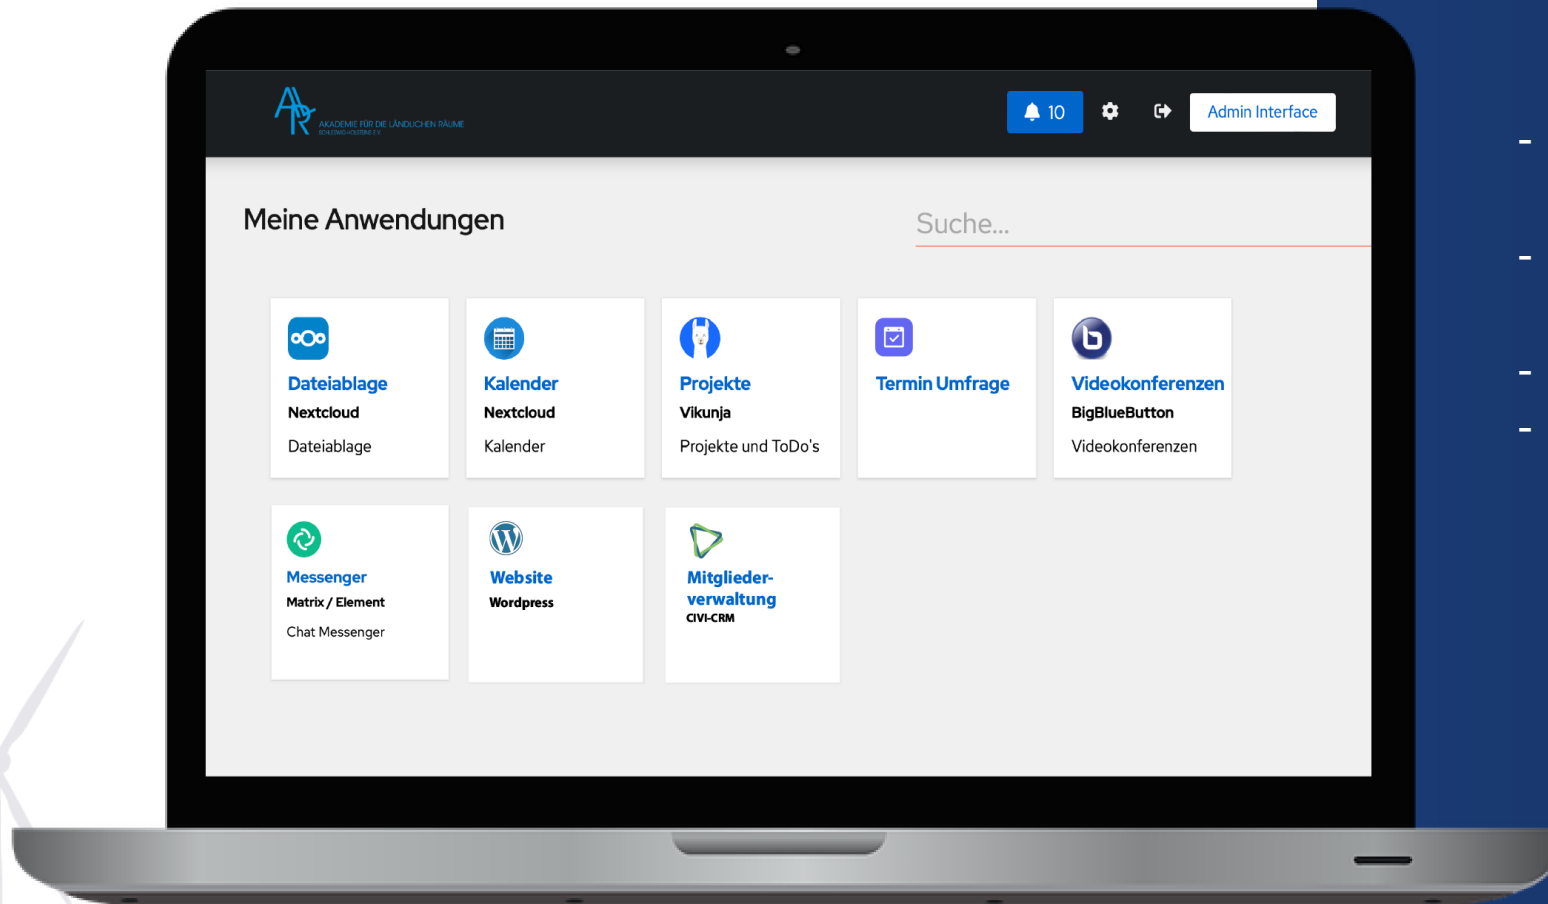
AKADEMIE FÜR DIE LÄNDLICHEN RÄUME
SCHLESWIG-HOLSTEINS E.V.

10

Admin Interface

Meine Anwendungen

Suche...

Dateiablage
Nextcloud
Dateiablage

Kalender
Nextcloud
Kalender

Projekte
Vikunja
Projekte und ToDo's

Termin Umfrage

Videokonferenzen
BigBlueButton
Videokonferenzen

Messenger
Matrix / Element
Chat Messenger

Website
Wordpress

Mitgliederverwaltung
CIVI-CRM